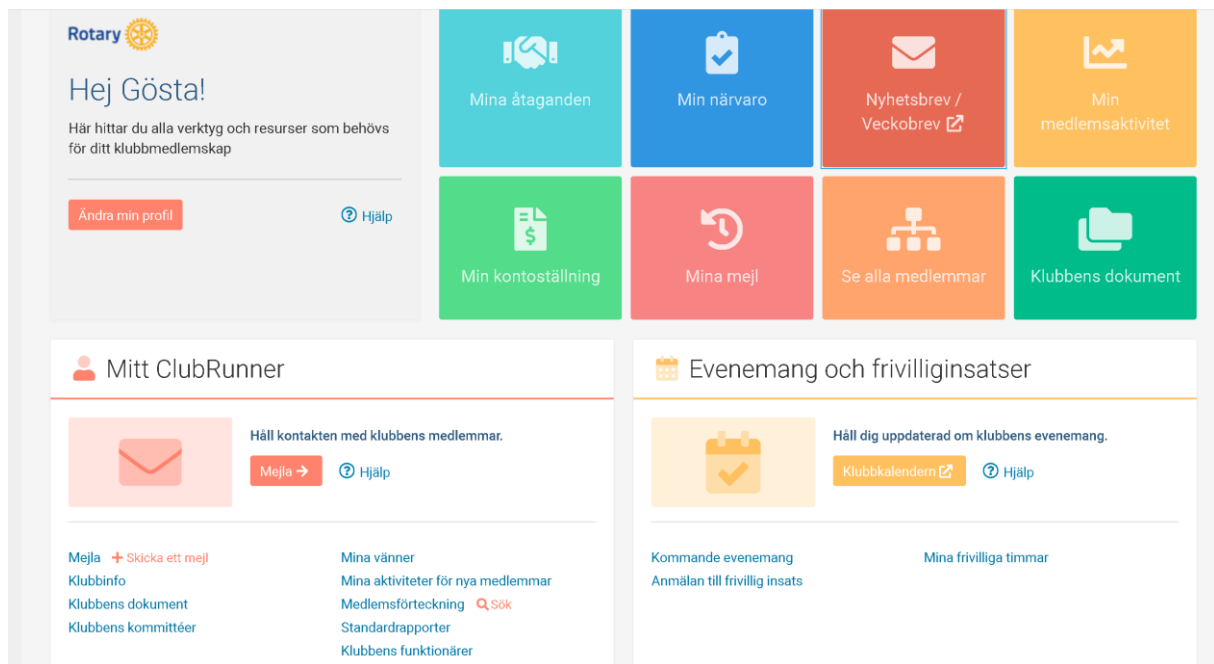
Rotary

Hej Gösta!

Här hittar du alla verktyg och resurser som behövs för ditt klubbmedlemskap

Ändra min profil

Hjälp

Mina åtaganden

Min närvaro

Nyhetsbrev / Veckobrev

Min medlemsaktivitet

Min kontoställning

Mina mejl

Se alla medlemmar

Klubbens dokument

Mitt ClubRunner

Håll kontakten med klubbens medlemmar.

Mejla

Hjälp

Mejla + Skicka ett mejl
Klubbinfo
Klubbens dokument
Klubbens kommittéer

Mina vänner
Mina aktiviteter för nya medlemmar
Medlemsförteckning Sök
Standardrapporter
Klubbens funktionärer

Evenemang och frivilliginsatser

Håll dig uppdaterad om klubbens evenemang.

Klubbkalendern

Hjälp

Kommande evenemang
Anmälan till frivillig insats

Mina frivilliga timmar